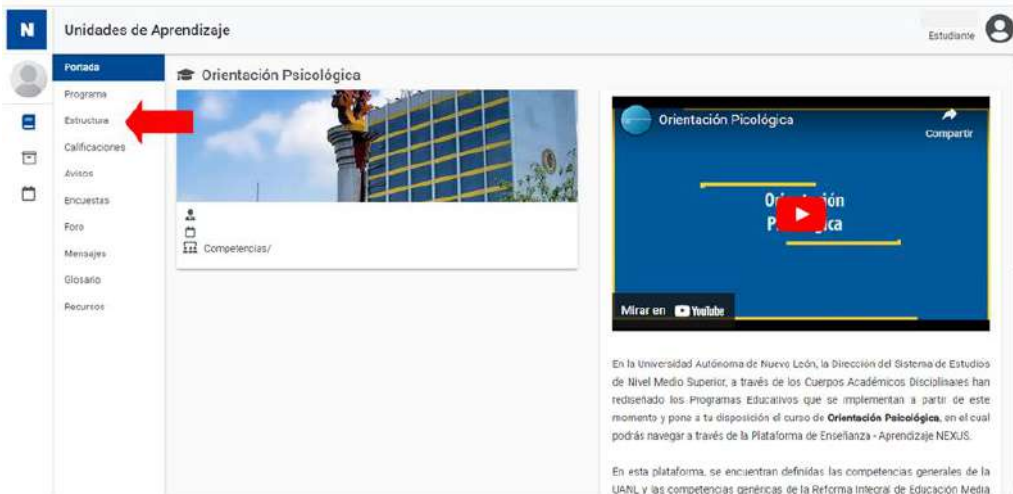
N

Unidades de Aprendizaje

Estudiante

Portada
Programa
Estructura
Calificaciones
Avisos
Encuestas
Foro
Mensajes
Glosario
Recursos

Orientación Psicológica

Competencias/

Orientación Picológica

Compartir

Or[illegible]ión
P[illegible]ica

Mirar en YouTube

En la Universidad Autónoma de Nuevo León, la Dirección del Sistema de Estudios de Nivel Medio Superior, a través de los Cuerpos Académicos Disciplinares han rediseñado los Programas Educativos que se implementan a partir de este momento y pone a tu disposición el curso de **Orientación Psicológica**, en el cual podrás navegar a través de la Plataforma de Enseñanza - Aprendizaje NEXUS.

En esta plataforma, se encuentran definidas las competencias generales de la UANL y las competencias genéricas de la Reforma Integral de Educación Media